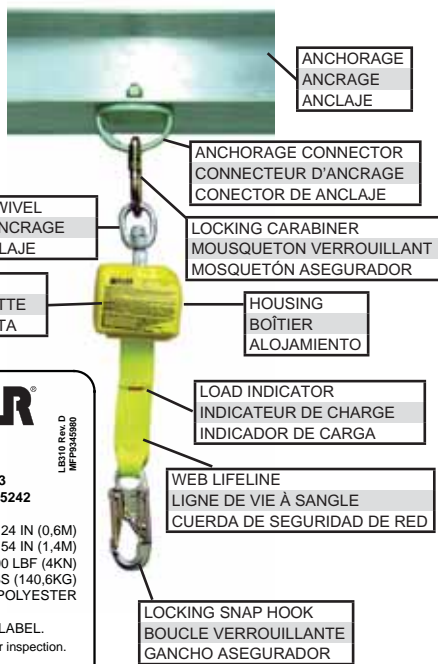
ANCHORAGE
ANCRAGE
ANCLAJE

ANCHORAGE CONNECTOR
CONNECTEUR D'ANCRAGE
CONECTOR DE ANCLAJE

WIVEL
ANCRAGE
LAJE

LOCKING CARABINER
MOUSQUETON VERROUILLANT
MOSQUETÓN ASEGURADOR

TTE
TA

HOUSING
BOÎTIER
ALOJAMIENTO

R®

LB310 Rev. D
MFP9345980

LOAD INDICATOR
INDICATEUR DE CHARGE
INDICADOR DE CARGA

3
5242

24 IN (0,6M)
54 IN (1,4M)
0 LBF (4KN)
S (140,6KG)
POLYESTER

WEB LIFELINE
LIGNE DE VIE À SANGLE
CUERDA DE SEGURIDAD DE RED

LABEL.
r inspection.

LOCKING SNAP HOOK
BOUCLE VERROUILLANTE
GANCHO ASEGURADOR